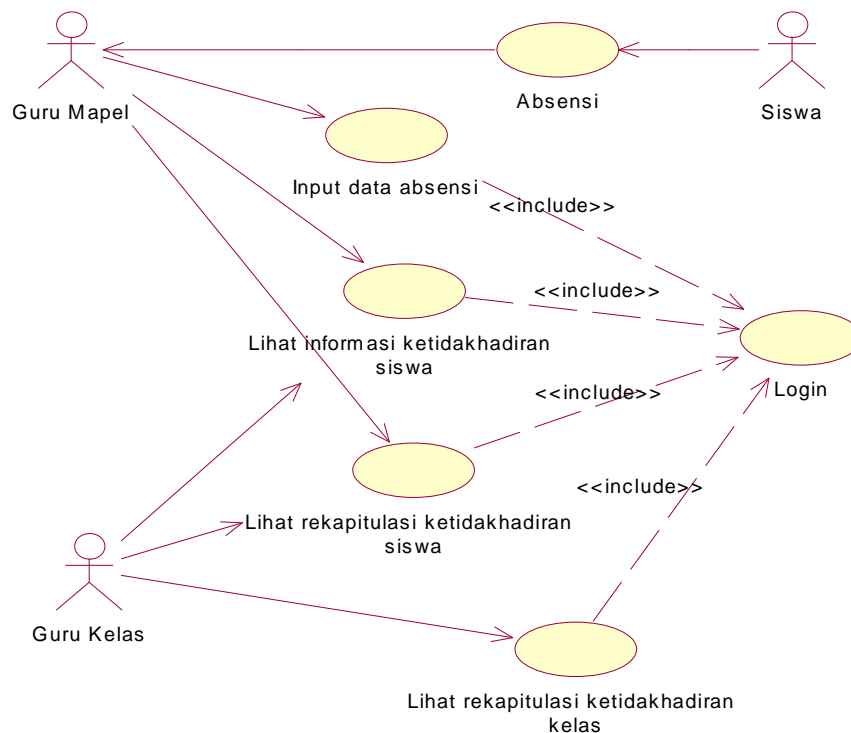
Guru Mapel

Absensi

Siswa

Input data absensi

<<include>>

<<include>>

Lihat informasi ketidakhadiran siswa

Login

<<include>>

<<include>>

Lihat rekapitulasi ketidakhadiran siswa

Guru Kelas

Lihat rekapitulasi ketidakhadiran kelas